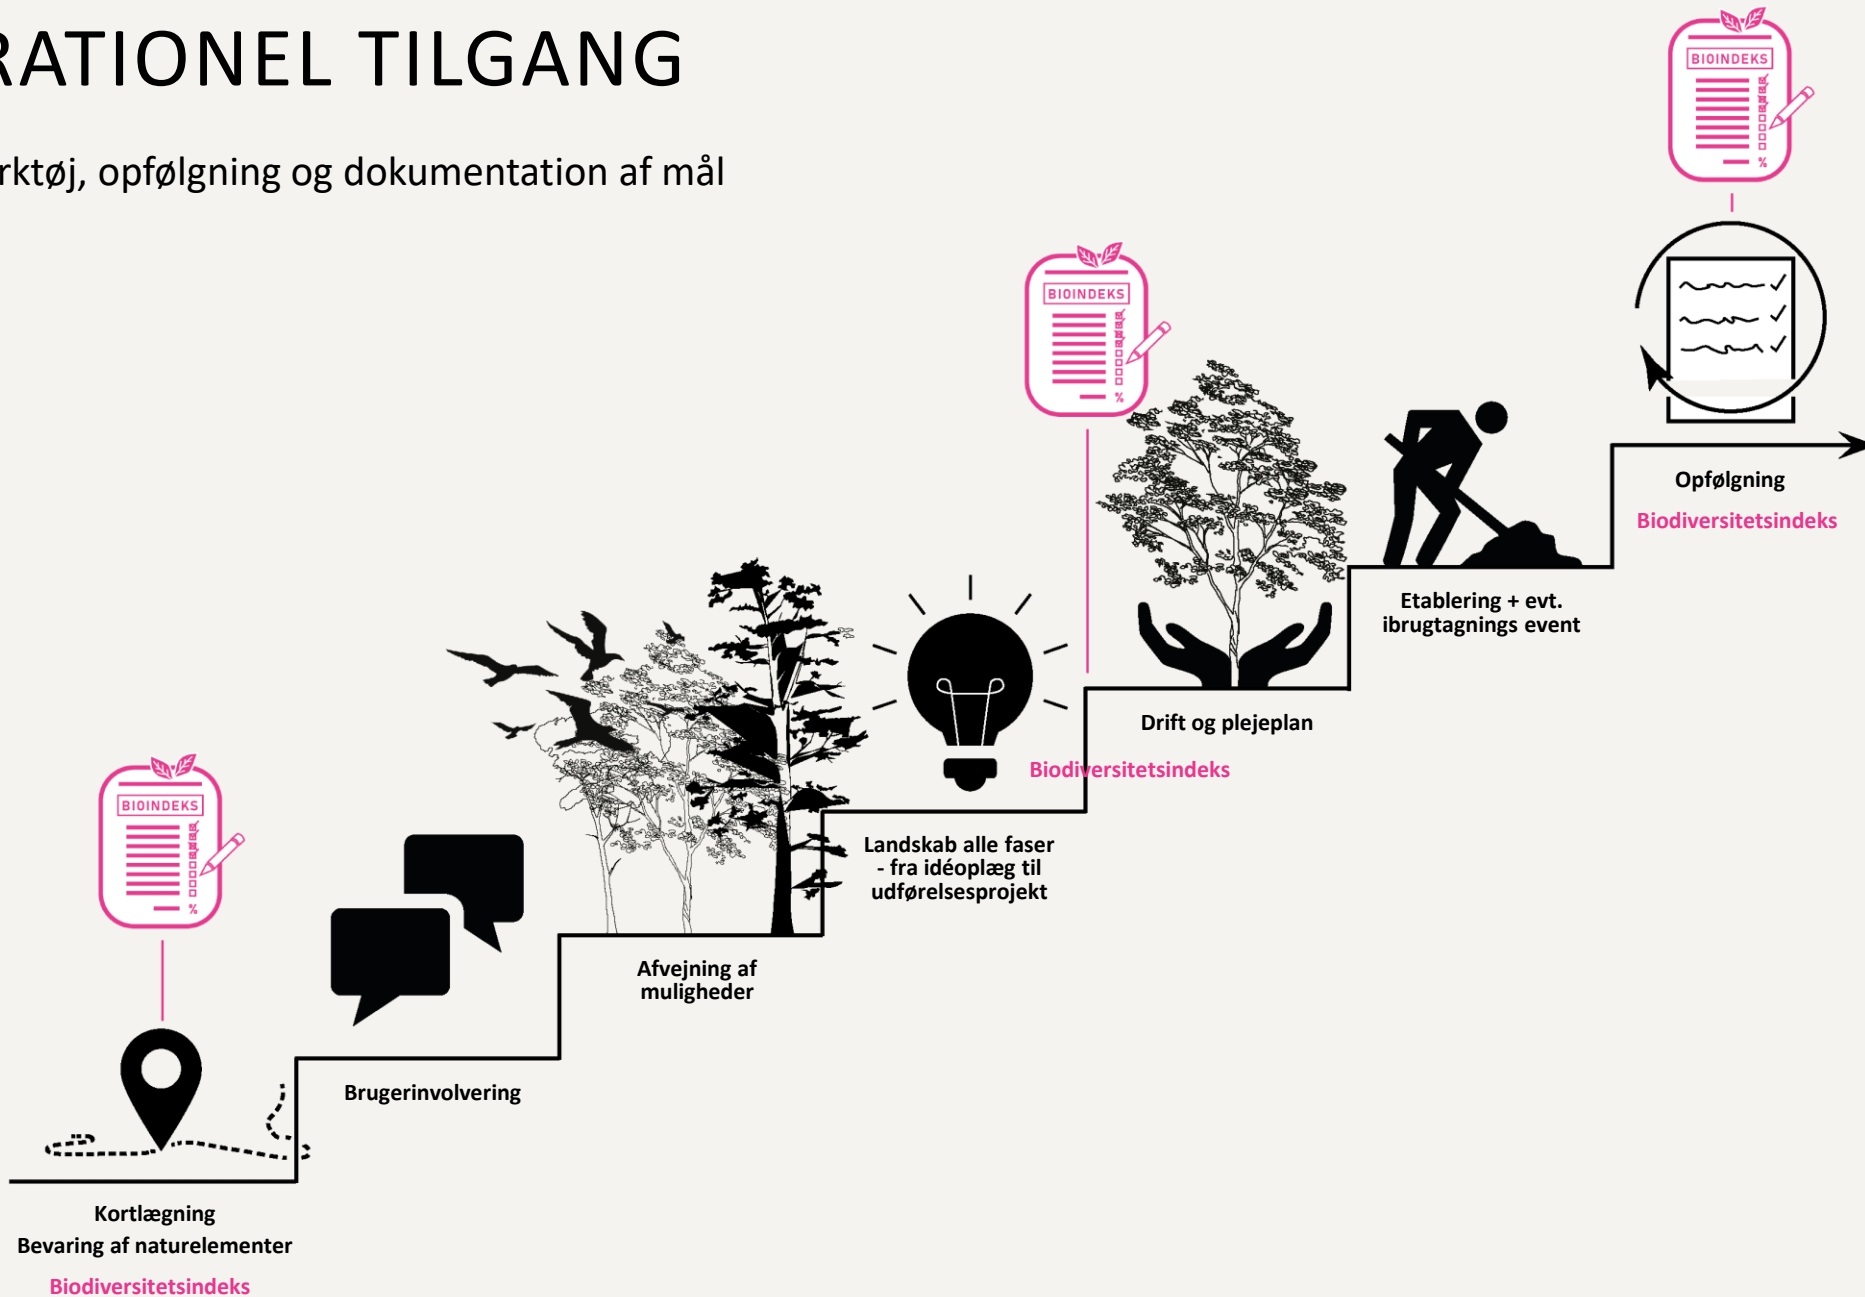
RATIONEL TILGANG

rktøj, opfølgning og dokumentation af mål

BIOINDEKS

BIOINDEKS

BIOINDEKS

Opfølgning
Biodiversitetsindeks

Etablering + evt. ibrugtagnings event

Drift og plejeplan

Biodiversitetsindeks

Landskab alle faser - fra idéoplæg til udførelsesprojekt

Afvejning af muligheder

Brugerinvolvering

Kortlægning
Bevaring af naturelementer
Biodiversitetsindeks